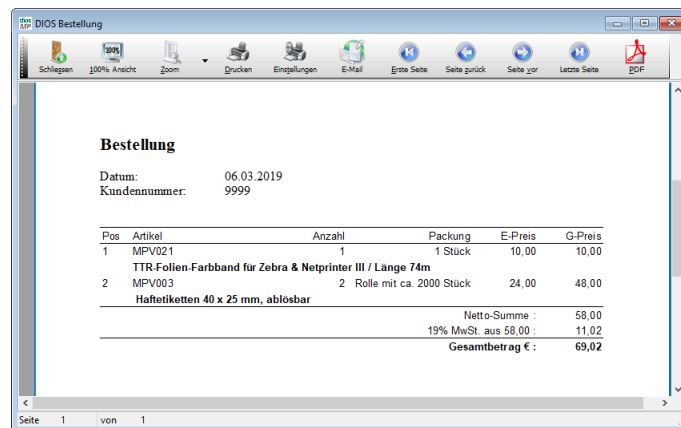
DIOS Bestellung

Schliessen 100% Ansicht Zoom Drucken Einstellungen E-Mail Erste Seite Seite zurück Seite vor Letzte Seite PDF

**Bestellung**

Datum: 06.03.2019
Kundennummer: 9999

| Pos | Artikel | Anzahl | Packung | E-Preis | G-Preis |
|---|---|---|---|---|---|
| 1 | MPV021 | 1 | 1 Stück | 10,00 | 10,00 |
| | TTR-Folien-Farbband für Zebra & Netprinter III / Länge 74m | | | | |
| 2 | MPV003 | 2 | Rolle mit ca. 2000 Stück | 24,00 | 48,00 |
| | Haftetiketten 40 x 25 mm, ablösbar | | | | |

Netto-Summe : 58,00
19% MwSt. aus 58,00 : 11,02
Gesamtbetrag € : 69,02

Seite 1 von 1